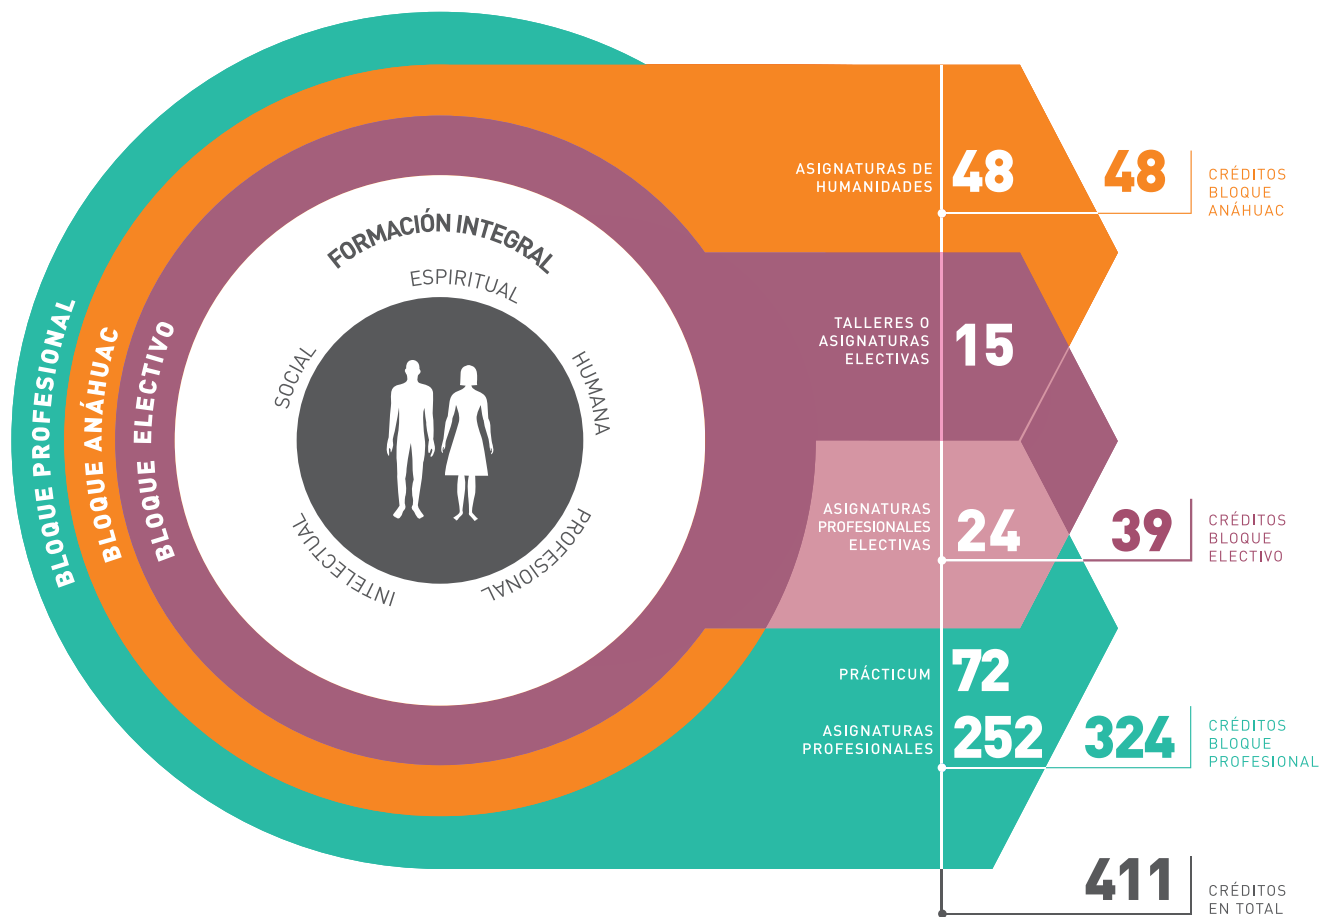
BLOQUE PROFESIONAL
BLOQUE ANÁHUAC
BLOQUE ELECTIVO

FORMACIÓN INTEGRAL
ESPIRITUAL
HUMANA
PROFESIONAL
INTELECTUAL
SOCIAL

ASIGNATURAS DE HUMANIDADES 48
48 CRÉDITOS BLOQUE ANÁHUAC

TALLERES O ASIGNATURAS ELECTIVAS 15

ASIGNATURAS PROFESIONALES ELECTIVAS 24
39 CRÉDITOS BLOQUE ELECTIVO

PRÁCTICUM 72
ASIGNATURAS PROFESIONALES 252
324 CRÉDITOS BLOQUE PROFESIONAL

411 CRÉDITOS EN TOTAL